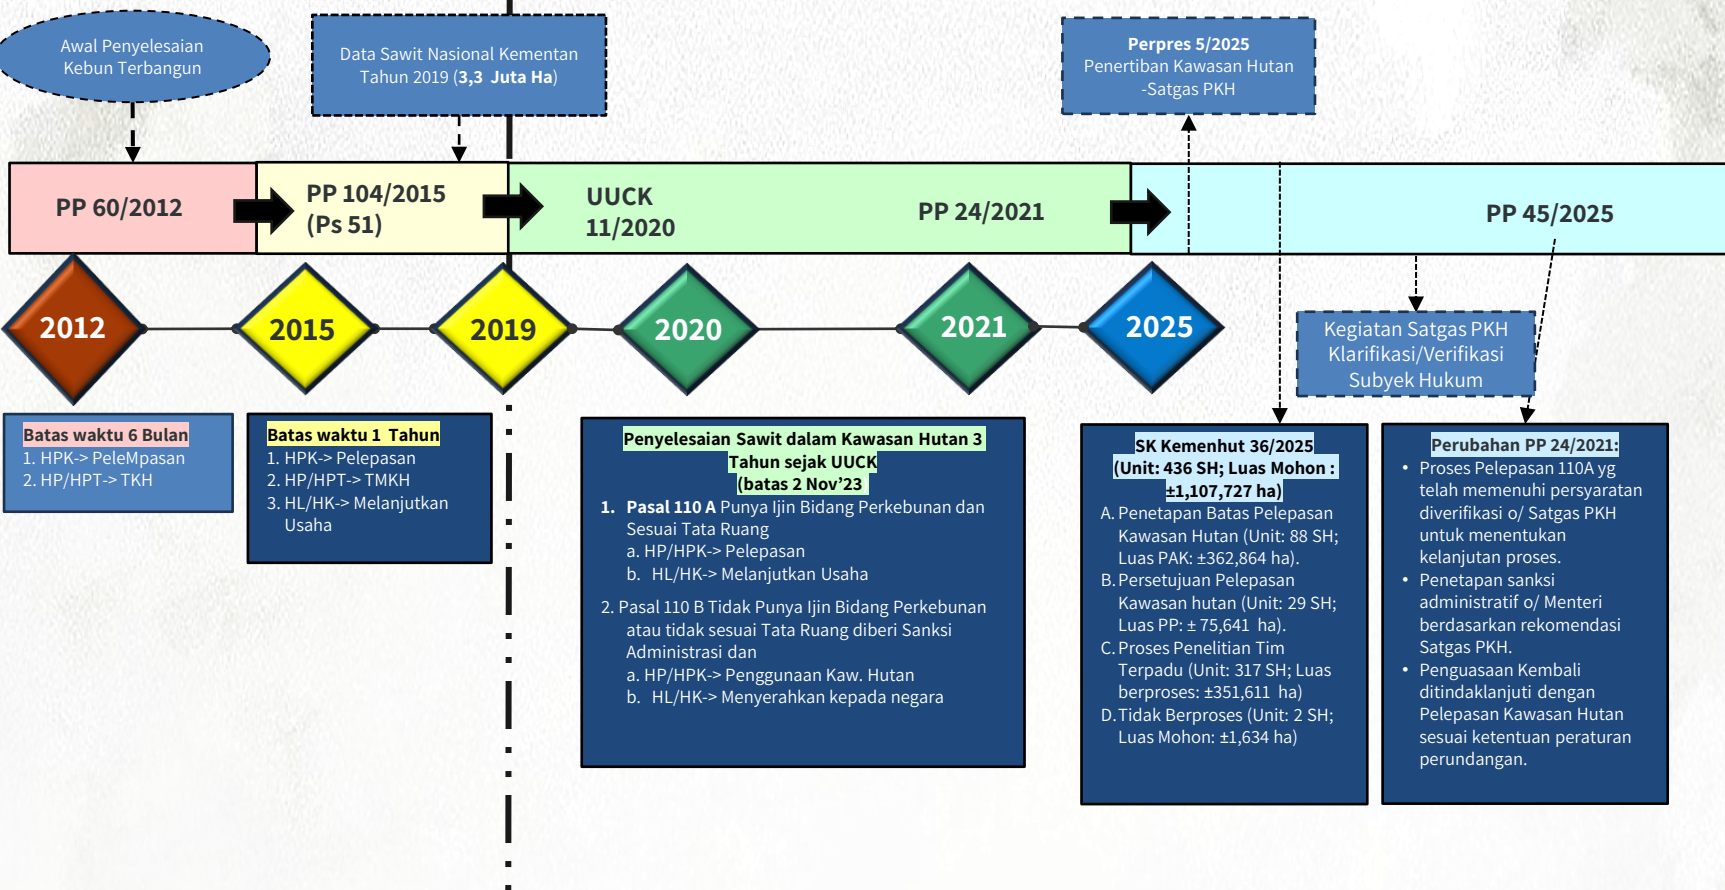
Awal Penyelesaian Kebun Terbangun

Data Sawit Nasional Kementan Tahun 2019 (3,3 Juta Ha)

Perpres 5/2025 Penertiban Kawasan Hutan -Satgas PKH

PP 60/2012

PP 104/2015 (Ps 51)

UUCK 11/2020

PP 24/2021

PP 45/2025

2012

2015

2019

2020

2021

2025

Kegiatan Satgas PKH Klarifikasi/Verifikasi Subyek Hukum

Batas waktu 6 Bulan
1. HPK-> PeleMpasan
2. HP/HPT-> TKH

Batas waktu 1 Tahun
1. HPK-> Pelepasan
2. HP/HPT-> TMKH
3. HL/HK-> Melanjutkan Usaha

Penyelesaian Sawit dalam Kawasan Hutan 3 Tahun sejak UUCK (batas 2 Nov'23)
1. Pasal 110 A Punya Ijin Bidang Perkebunan dan Sesuai Tata Ruang
a. HP/HPK-> Pelepasan
b. HL/HK-> Melanjutkan Usaha
2. Pasal 110 B Tidak Punya Ijin Bidang Perkebunan atau tidak sesuai Tata Ruang diberi Sanksi Administrasi dan
a. HP/HPK-> Penggunaan Kaw. Hutan
b. HL/HK-> Menyerahkan kepada negara

SK Kemenhut 36/2025 (Unit: 436 SH; Luas Mohon : ±1,107,727 ha)
A. Penetapan Batas Pelepasan Kawasan Hutan (Unit: 88 SH; Luas PAK: ±362,864 ha).
B. Persetujuan Pelepasan Kawasan hutan (Unit: 29 SH; Luas PP: ± 75,641 ha).
C. Proses Penelitian Tim Terpadu (Unit: 317 SH; Luas berproses: ±351,611 ha)
D. Tidak Berproses (Unit: 2 SH; Luas Mohon: ±1,634 ha)

Perubahan PP 24/2021:
• Proses Pelepasan 110A yg telah memenuhi persyaratan diverifikasi o/ Satgas PKH untuk menentukan kelanjutan proses.
• Penetapan sanksi administratif o/ Menteri berdasarkan rekomendasi Satgas PKH.
• Penguasaan Kembali ditindaklanjuti dengan Pelepasan Kawasan Hutan sesuai ketentuan peraturan perundangan.